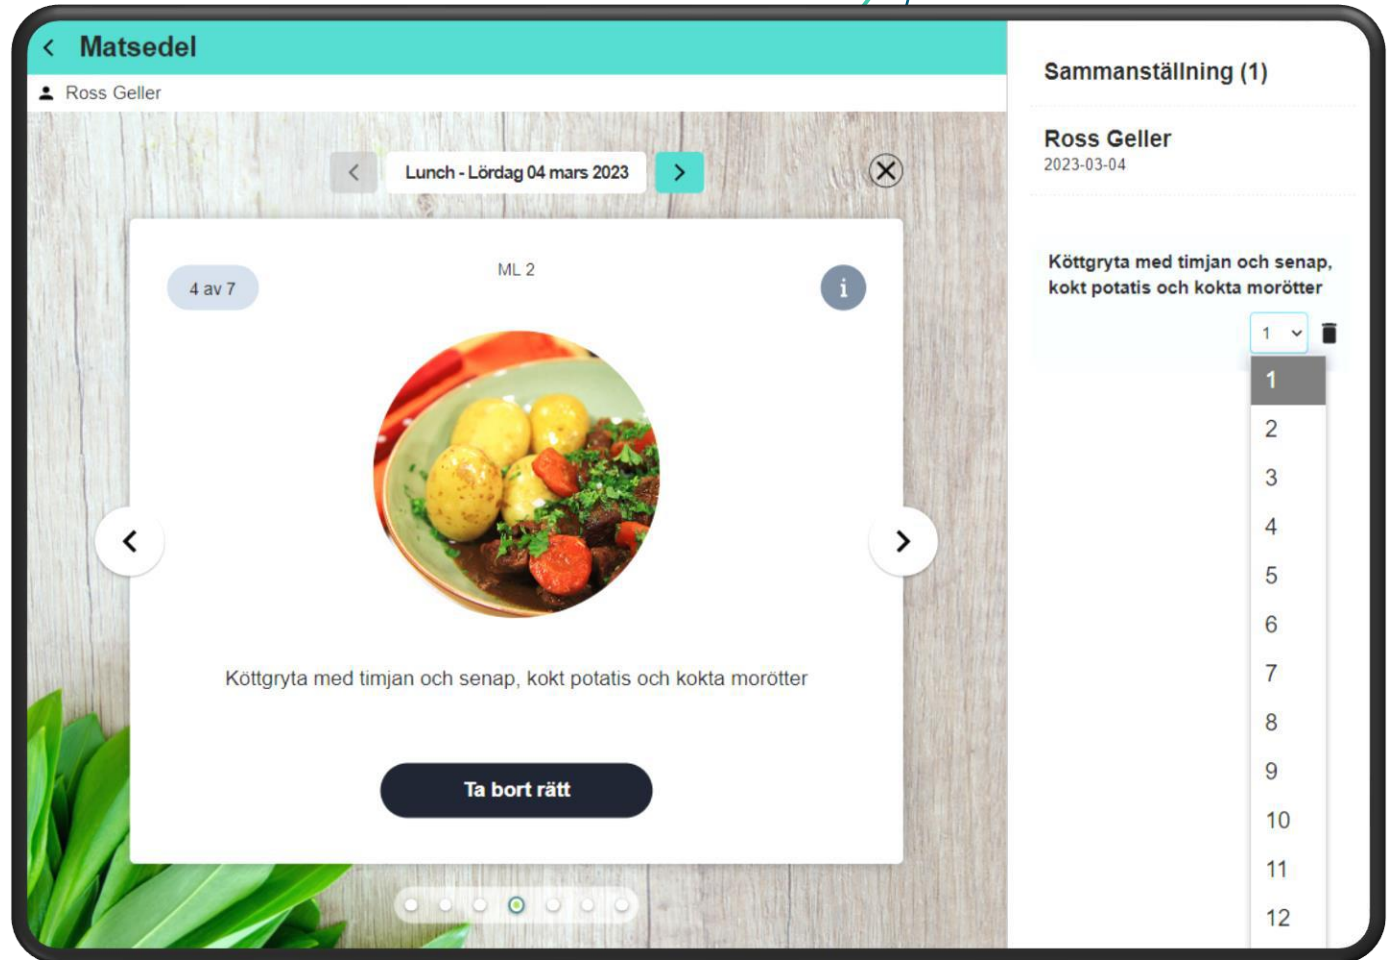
Matsedel

Ross Geller

Lunch - Lördag 04 mars 2023

4 av 7

ML 2

Köttgryta med timjan och senap, kokt potatis och kokta morötter

Ta bort rätt

Sammanställning (1)

Ross Geller
2023-03-04

Köttgryta med timjan och senap, kokt potatis och kokta morötter

1

1
2
3
4
5
6
7
8
9
10
11
12